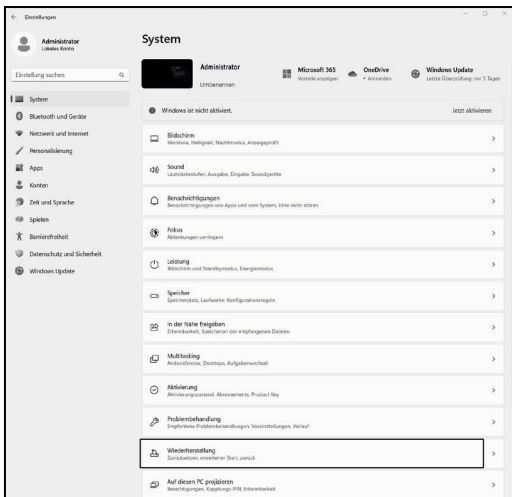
Einstellungen

Administrator
Lokales Konto

Einstellung suchen

System
Bluetooth und Geräte
Netzwerk und Internet
Personalisierung
Apps
Konten
Zeit und Sprache
Spielen
Barrierefreiheit
Datenschutz und Sicherheit
Windows Update

System

Administrator
Umbenennen

Microsoft 365
Vorteile anzeigen

OneDrive
• Anmelden

Windows Update
Letzte Überprüfung: vor 5 Tagen

Windows ist nicht aktiviert.
Jetzt aktivieren

Bildschirm
Monitore, Helligkeit, Nachtmodus, Anzeigeprofil

Sound
Lautstärkestufen, Ausgabe, Eingabe, Soundgeräte

Benachrichtigungen
Benachrichtigungen von Apps und vom System, bitte nicht stören

Fokus
Ablenkungen verringern

Leistung
Bildschirm und Standbymodus, Energiemodus

Speicher
Speicherplatz, Laufwerke, Konfigurationsregeln

In der Nähe freigeben
Erkennbarkeit, Speicherort der empfangenen Dateien

Multitasking
Andockfenster, Desktops, Aufgabenwechsel

Aktivierung
Aktivierungszustand, Abonnements, Product Key

Problembehandlung
Empfohlene Problembehandlungen, Voreinstellungen, Verlauf

Wiederherstellung
Zurücksetzen, erweiterter Start, zurück

Auf diesen PC projizieren
Berechtigungen, Kopplungs-PIN, Erkennbarkeit